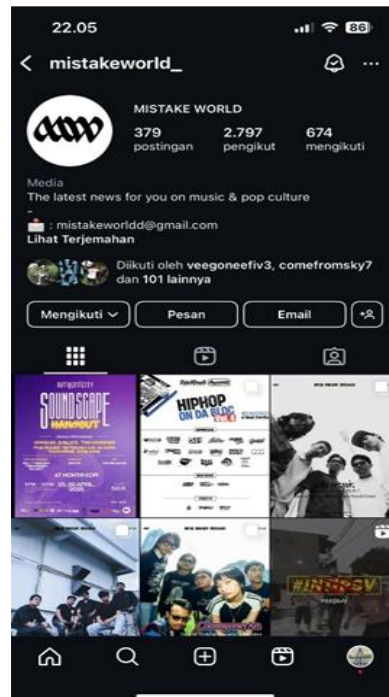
22.05

86

mistakeworld_

MISTAKE WORLD

379 postingan

2.797 pengikut

674 mengikuti

Media
The latest news for you on music & pop culture
-
: mistakeworldd@gmail.com
Lihat Terjemahan

Diikuti oleh veegoneefiv3, comefromsky7 dan 101 lainnya

Mengikuti

Pesan

Email

SOUNDSCAPE HANGOUT

HIPHOP ON DA BLOC

#INDPSV